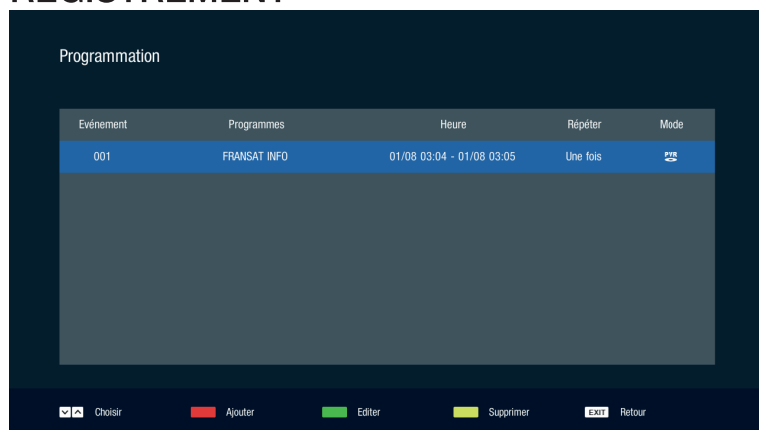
REGISTREMENT

Programmation

| Evénement | Programmes | Heure | Répéter | Mode |
|---|---|---|---|---|
| 001 | FRANSAT INFO | 01/08 03:04 - 01/08 03:05 | Une fois | PVR |

Choisir Ajouter Editer Supprimer EXIT Retour